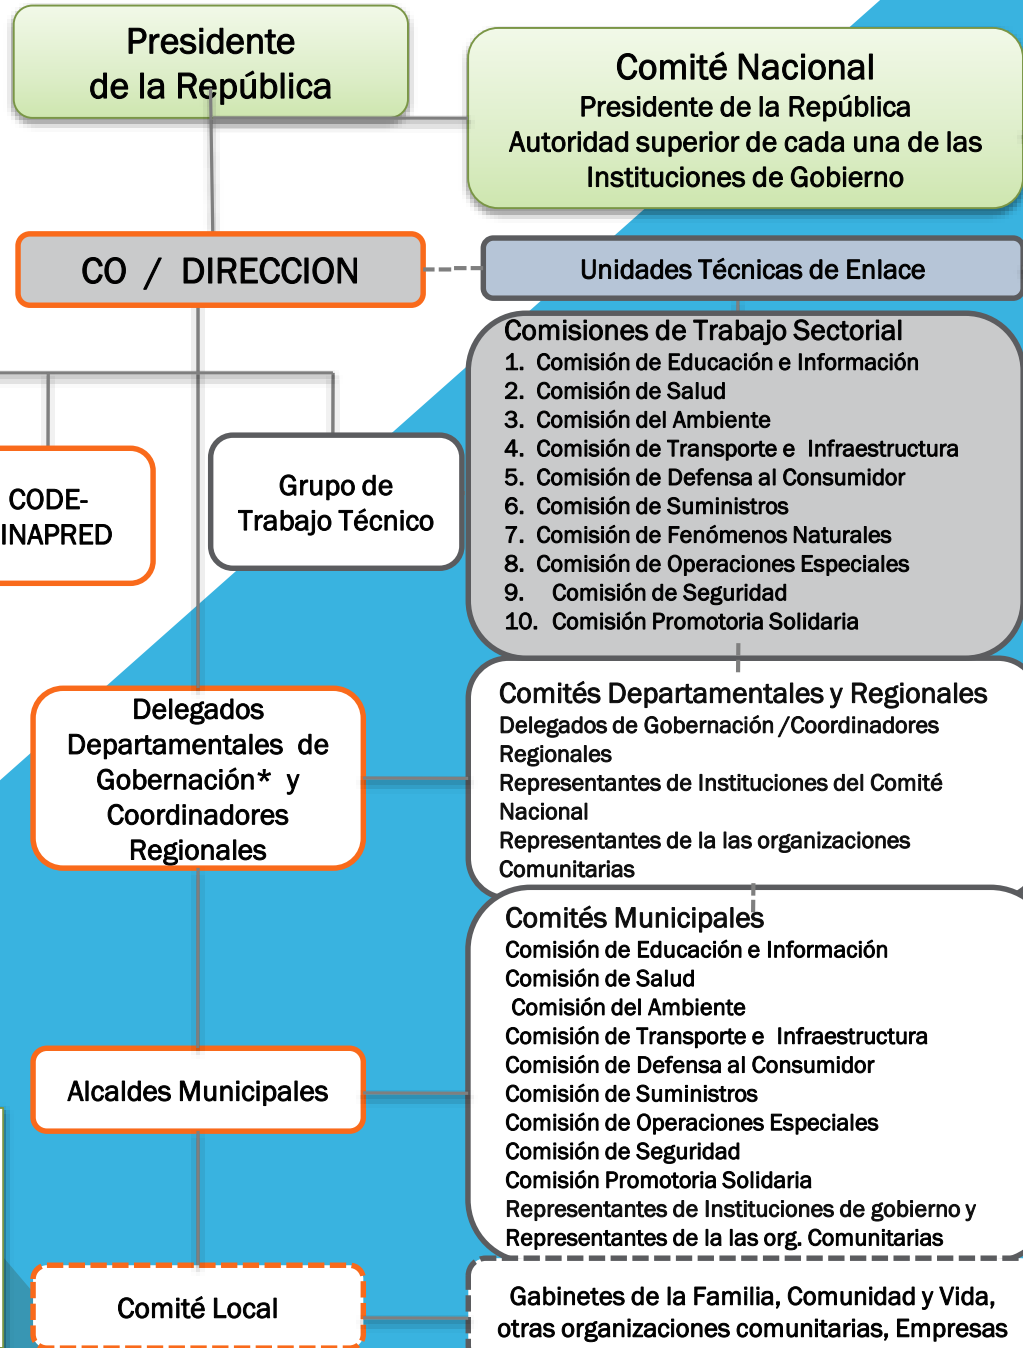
Presidente de la República

Comité Nacional
Presidente de la República
Autoridad superior de cada una de las Instituciones de Gobierno

CO / DIRECCION

Unidades Técnicas de Enlace

Comisiones de Trabajo Sectorial
1. Comisión de Educación e Información
2. Comisión de Salud
3. Comisión del Ambiente
4. Comisión de Transporte e Infraestructura
5. Comisión de Defensa al Consumidor
6. Comisión de Suministros
7. Comisión de Fenómenos Naturales
8. Comisión de Operaciones Especiales
9. Comisión de Seguridad
10. Comisión Promotoria Solidaria

CODE-
INAPRED

Grupo de Trabajo Técnico

Delegados Departamentales de Gobernación* y Coordinadores Regionales

Comités Departamentales y Regionales
Delegados de Gobernación /Coordinadores Regionales
Representantes de Instituciones del Comité Nacional
Representantes de la las organizaciones Comunitarias

Comités Municipales
Comisión de Educación e Información
Comisión de Salud
Comisión del Ambiente
Comisión de Transporte e Infraestructura
Comisión de Defensa al Consumidor
Comisión de Suministros
Comisión de Operaciones Especiales
Comisión de Seguridad
Comisión Promotoria Solidaria
Representantes de Instituciones de gobierno y
Representantes de la las org. Comunitarias

Alcaldes Municipales

Comité Local

Gabinetes de la Familia, Comunidad y Vida, otras organizaciones comunitarias, Empresas